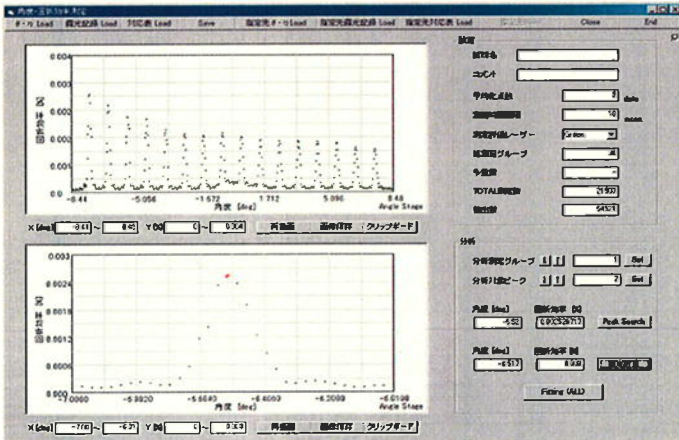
データLoad 露光記録 Load 対応表 Load Save 指定先データLoad 指定先露光記録 Load 指定先対応表 Load Close End

0.004
0.003
0.002
0.001
0.0
-8.44 -5.056 -1.572 1.712 5.096 8.48
角度 [deg] Angle Stage

X [deg] -8.44 ~ 8.45 Y [%] 0 ~ 0.004 再描画 画像保存 クリップボード

0.003
0.0024
0.0018
0.0012
0.0006
-7.0000 -5.3920 -5.5840 -6.4000 -6.2000 -6.0100
角度 [deg] Angle Stage

X [deg] -7.00 ~ -6.27 Y [%] 0 ~ 0.003 再描画 画像保存 クリップボード

設定
試料名
コメント
平均化点数 data
測定時間 msec
測定評価レーザー Green
露光グループ
多重度
TOTAL測定数
測定数

分析
分析対象グループ Set
分析対象ピーク Set
角度 [deg] 回折効率 [%]
-6.52 0.002528712 Peak Search
角度 [deg] 回折効率 [%]
-6.517 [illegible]
Fitting (ALL)